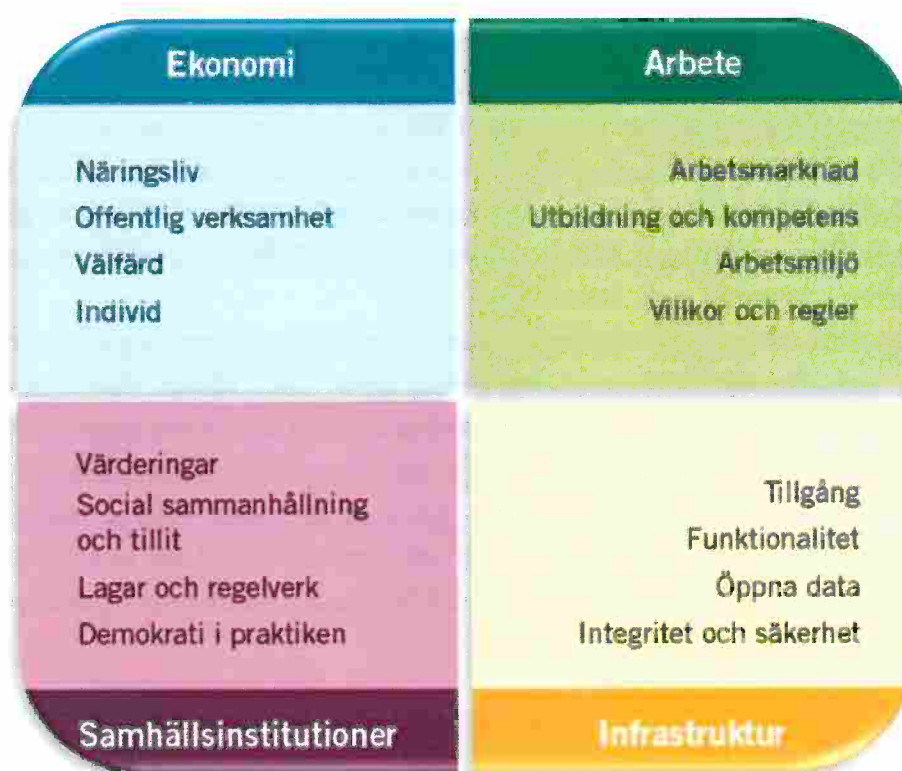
Ekonomi

Näringsliv
Offentlig verksamhet
Välfärd
Individ

Arbete

Arbetsmarknad
Utbildning och kompetens
Arbetsmiljö
Villkor och regler

Värderingar
Social sammanhållning och tillit
Lagar och regelverk
Demokrati i praktiken

Samhällsinstitutioner

Tillgång
Funktionalitet
Öppna data
Integritet och säkerhet

Infrastruktur